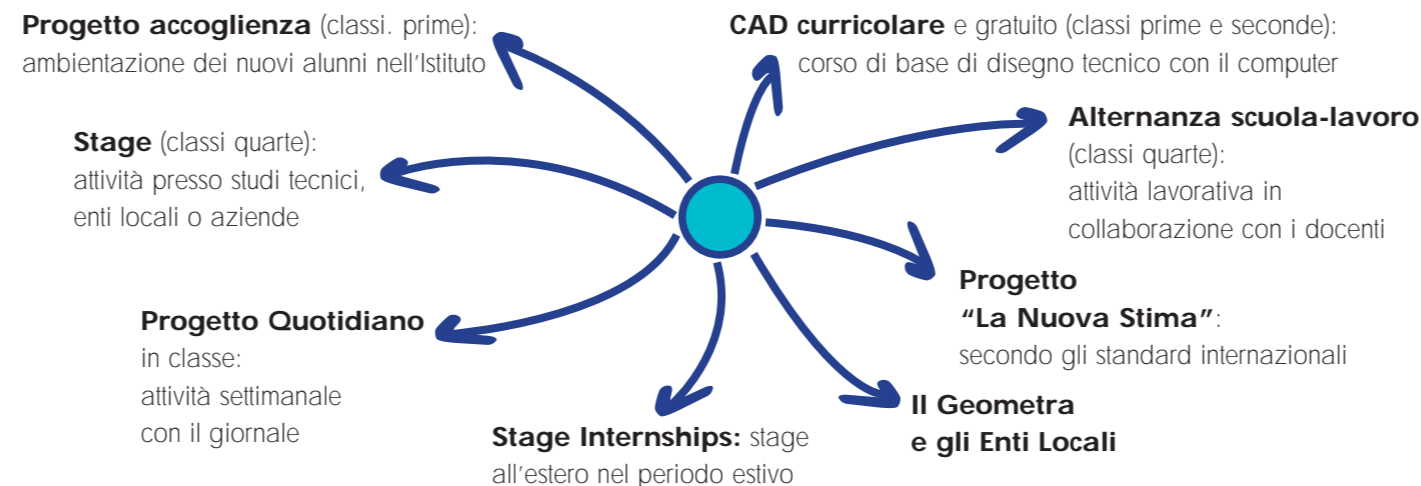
**Progetto accoglienza** (classi. prime): ambientazione dei nuovi alunni nell'Istituto

**CAD curricolare** e gratuito (classi prime e seconde): corso di base di disegno tecnico con il computer

**Stage** (classi quarte): attività presso studi tecnici, enti locali o aziende

**Alternanza scuola-lavoro** (classi quarte): attività lavorativa in collaborazione con i docenti

**Progetto "La Nuova Stima"**: secondo gli standard internazionali

**Progetto Quotidiano** in classe: attività settimanale con il giornale

**Il Geometra e gli Enti Locali**

**Stage Internships:** stage all'estero nel periodo estivo